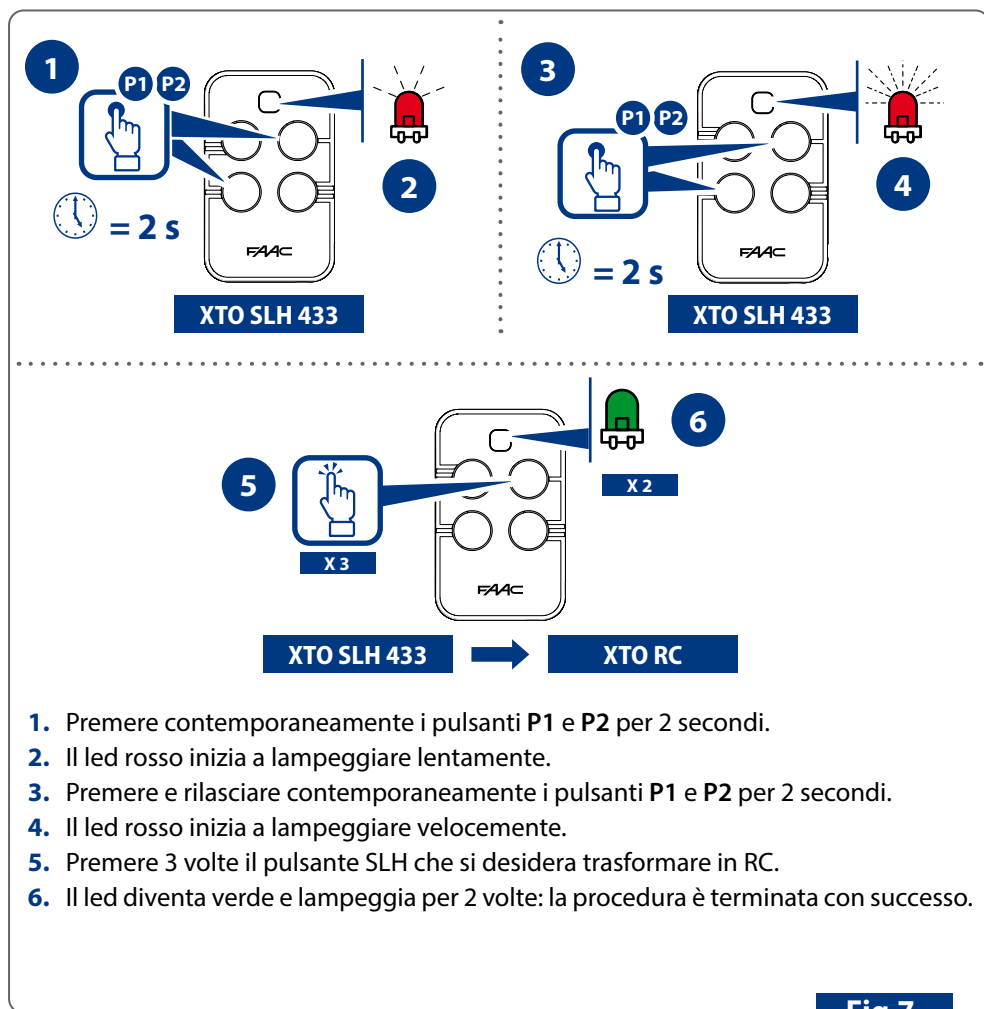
1

P1 P2

= 2 s

FAAC

2

XTO SLH 433

3

P1 P2

= 2 s

FAAC

4

XTO SLH 433

5

X 3

FAAC

6

X 2

XTO SLH 433

XTO RC

1. Premere contemporaneamente i pulsanti **P1** e **P2** per 2 secondi.
2. Il led rosso inizia a lampeggiare lentamente.
3. Premere e rilasciare contemporaneamente i pulsanti **P1** e **P2** per 2 secondi.
4. Il led rosso inizia a lampeggiare velocemente.
5. Premere 3 volte il pulsante SLH che si desidera trasformare in RC.
6. Il led diventa verde e lampeggia per 2 volte: la procedura è terminata con successo.

Fig. 7